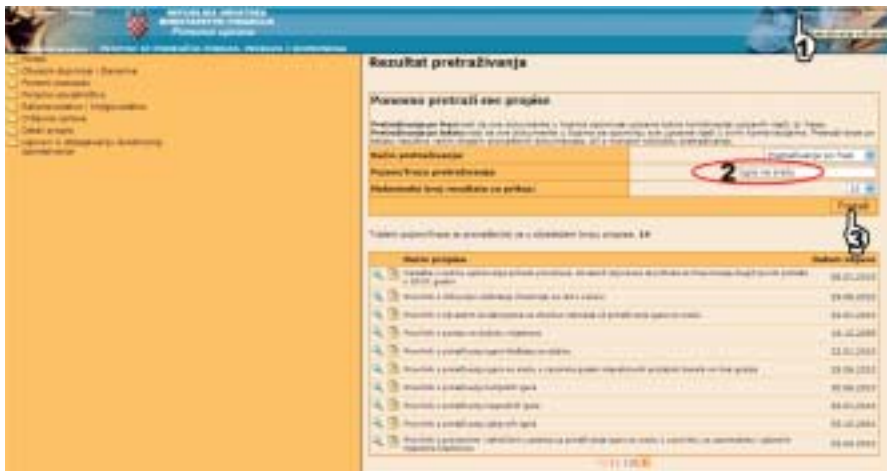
REPUBLIKA HRVATSKA
MINISTARSTVO FINANCIJA
Porezna uprava

1

Rezultat pretraživanja

Ponovno pretraži sve propise

Način pretraživanja
Pojam/fraza pretraživanja
Maksimalan broj rezultata po prikazu

2

Pronađi

3

Traženi pojam/fraza je pronađen(a) je u sljedećem broju propisa: 14

Naziv propisa
Datum objave